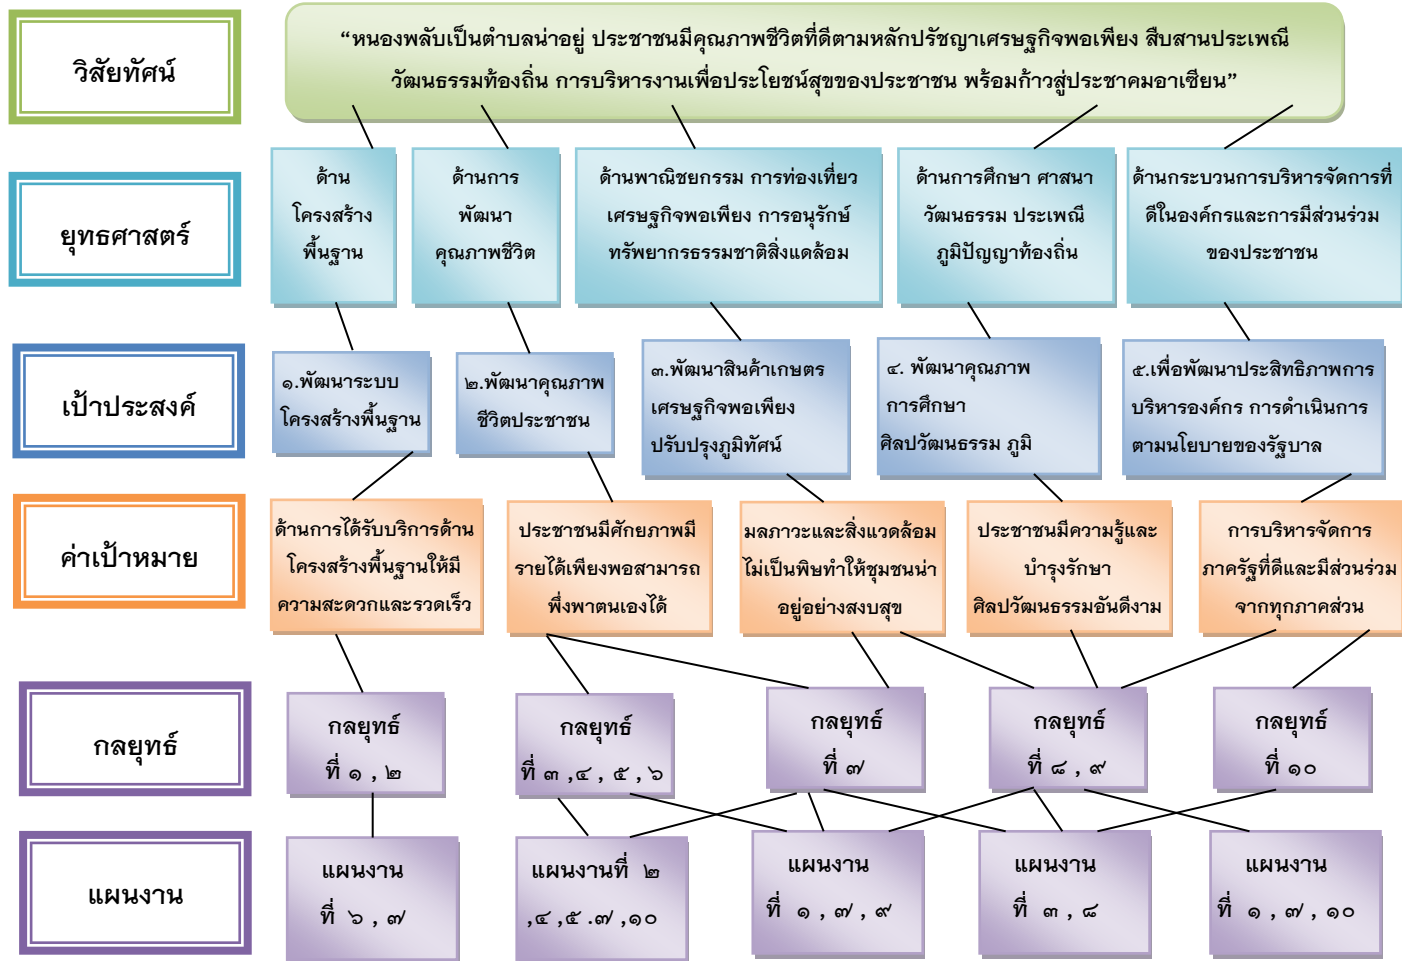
วิสัยทัศน์

“หนองพลับเป็นตำบลน่าอยู่ ประชาชนมีคุณภาพชีวิตที่ดีตามหลักปรัชญาเศรษฐกิจพอเพียง สืบสานประเพณีวัฒนธรรมท้องถิ่น การบริหารงานเพื่อประโยชน์สุขของประชาชน พร้อมก้าวสู่ประชาคมอาเซียน”

ยุทธศาสตร์

ด้านโครงสร้างพื้นฐาน

ด้านการพัฒนาคุณภาพชีวิต

ด้านพาณิชยกรรม การท่องเที่ยว เศรษฐกิจพอเพียง การอนุรักษ์ทรัพยากรธรรมชาติสิ่งแดล้อม

ด้านการศึกษา ศาสนา วัฒนธรรม ประเพณี ภูมิปัญญาท้องถิ่น

ด้านกระบวนการบริหารจัดการที่ดีในองค์กรและการมีส่วนร่วมของประชาชน

เป้าประสงค์

๑.พัฒนาระบบโครงสร้างพื้นฐาน

๒.พัฒนาคุณภาพชีวิตประชาชน

๓.พัฒนาสินค้าเกษตร เศรษฐกิจพอเพียง ปรับปรุงภูมิทัศน์

๔. พัฒนาคุณภาพการศึกษา ศิลปวัฒนธรรม ภูมิ

๕.เพื่อพัฒนาประสิทธิภาพการบริหารองค์กร การดำเนินการตามนโยบายของรัฐบาล

ค่าเป้าหมาย

ด้านการได้รับบริการด้านโครงสร้างพื้นฐานให้มีความสะดวกและรวดเร็ว

ประชาชนมีศักยภาพมีรายได้เพียงพอสามารถพึ่งพาตนเองได้

มลภาวะและสิ่งแวดล้อมไม่เป็นพิษทำให้ชุมชนน่าอยู่อย่างสงบสุข

ประชาชนมีความรู้และบำรุงรักษาศิลปวัฒนธรรมอันดีงาม

การบริหารจัดการภาครัฐที่ดีและมีส่วนร่วมจากทุกภาคส่วน

กลยุทธ์

กลยุทธ์ ที่ ๑ , ๒

กลยุทธ์ ที่ ๓ ,๔ , ๕ , ๖

กลยุทธ์ ที่ ๗

กลยุทธ์ ที่ ๘ , ๙

กลยุทธ์ ที่ ๑๐

แผนงาน

แผนงาน ที่ ๖ , ๗

แผนงานที่ ๒ ,๔ ,๕ .๗ ,๑๐

แผนงาน ที่ ๑ , ๗ , ๙

แผนงาน ที่ ๓ , ๘

แผนงาน ที่ ๑ , ๗ , ๑๐